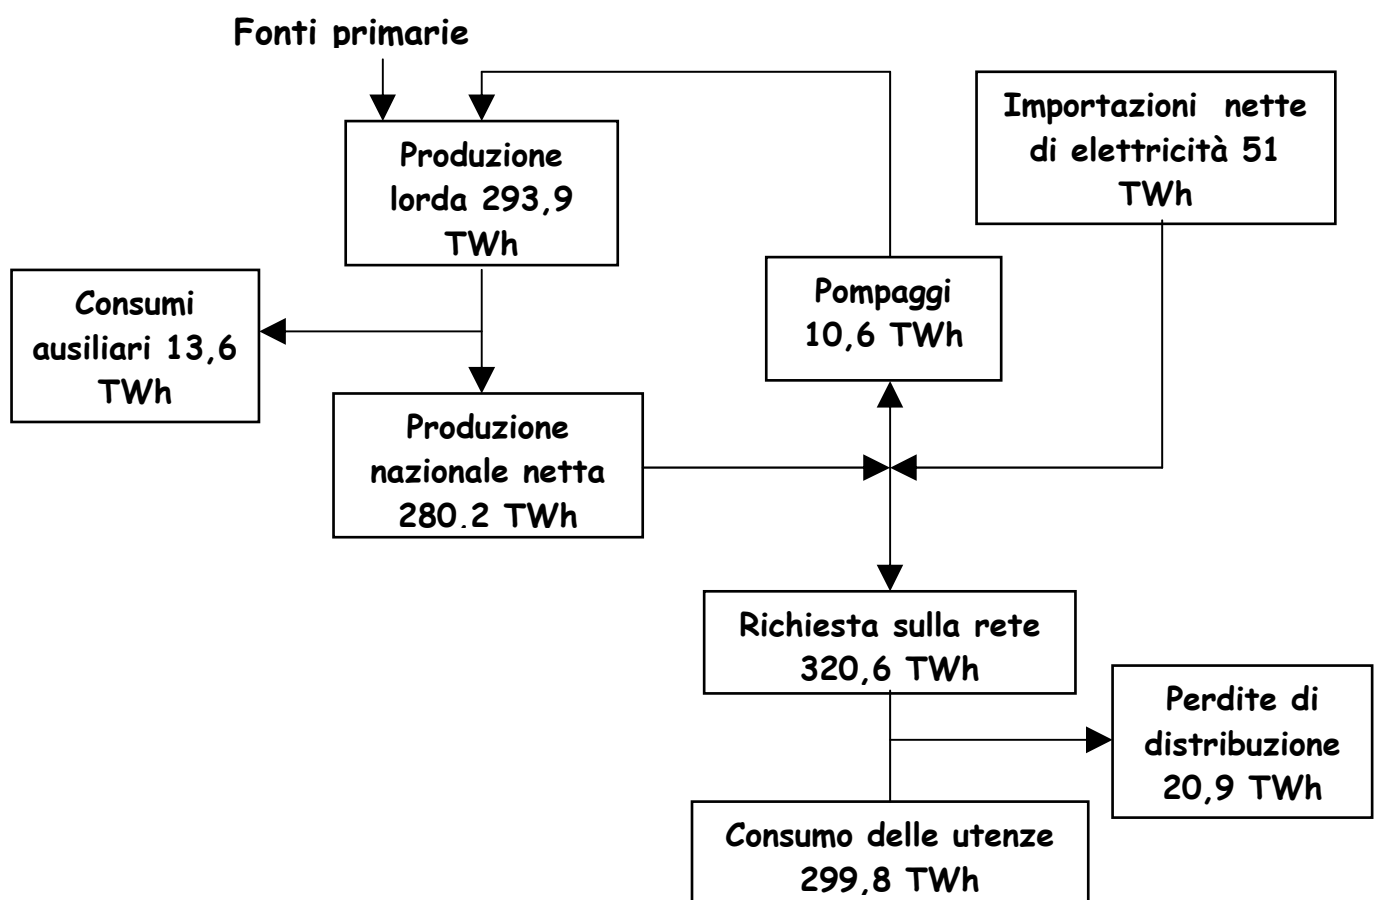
Fonti primarie

Produzione lorda 293,9 TWh

Importazioni nette di elettricità 51 TWh

Pompaggi 10,6 TWh

Consumi ausiliari 13,6 TWh

Produzione nazionale netta 280.2 TWh

Richiesta sulla rete 320,6 TWh

Perdite di distribuzione 20,9 TWh

Consumo delle utenze 299,8 TWh